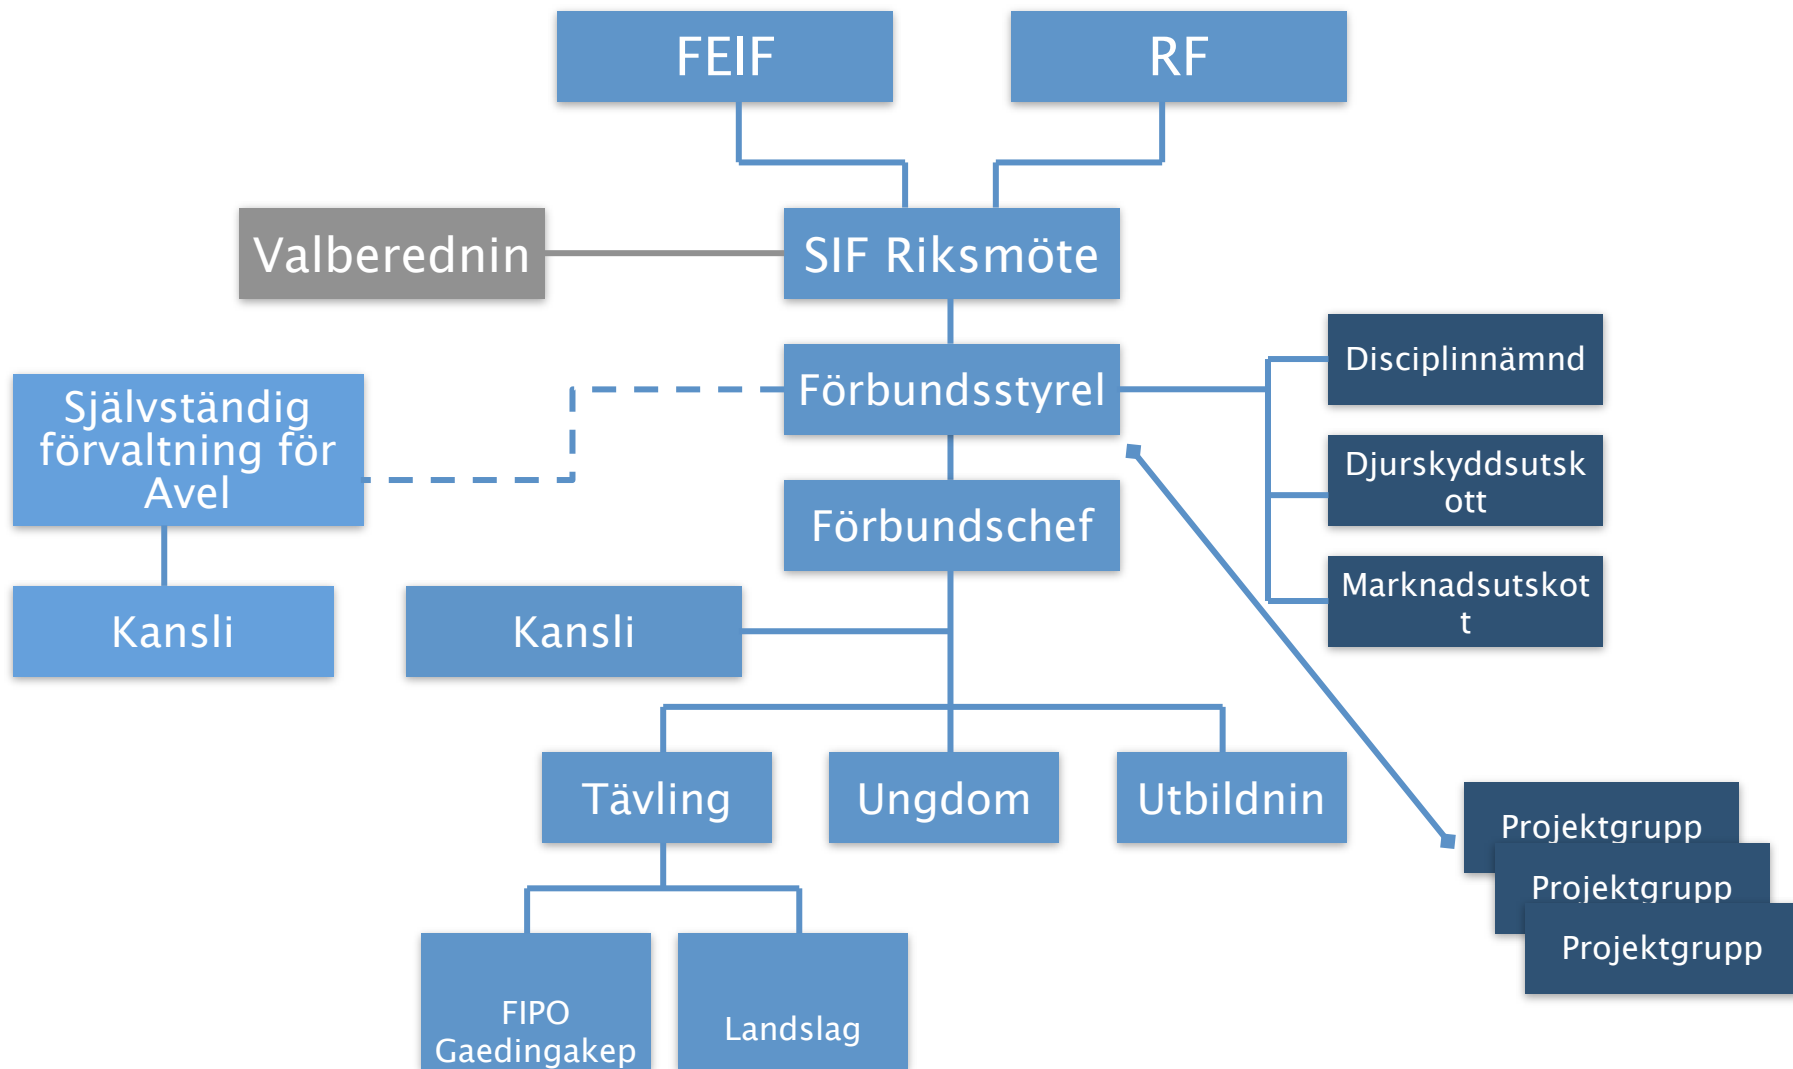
FEIF

RF

Valberednin

SIF Riksmöte

Självständig förvaltning för Avel

Förbundsstyrel

Disciplinnämnd

Djurskyddsutskott

Marknadsutskott

Förbundschef

Kansli

Kansli

Tävling

Ungdom

Utbildnin

Projektgrupp

Projektgrupp

Projektgrupp

FIPO Gaedingakep

Landslag